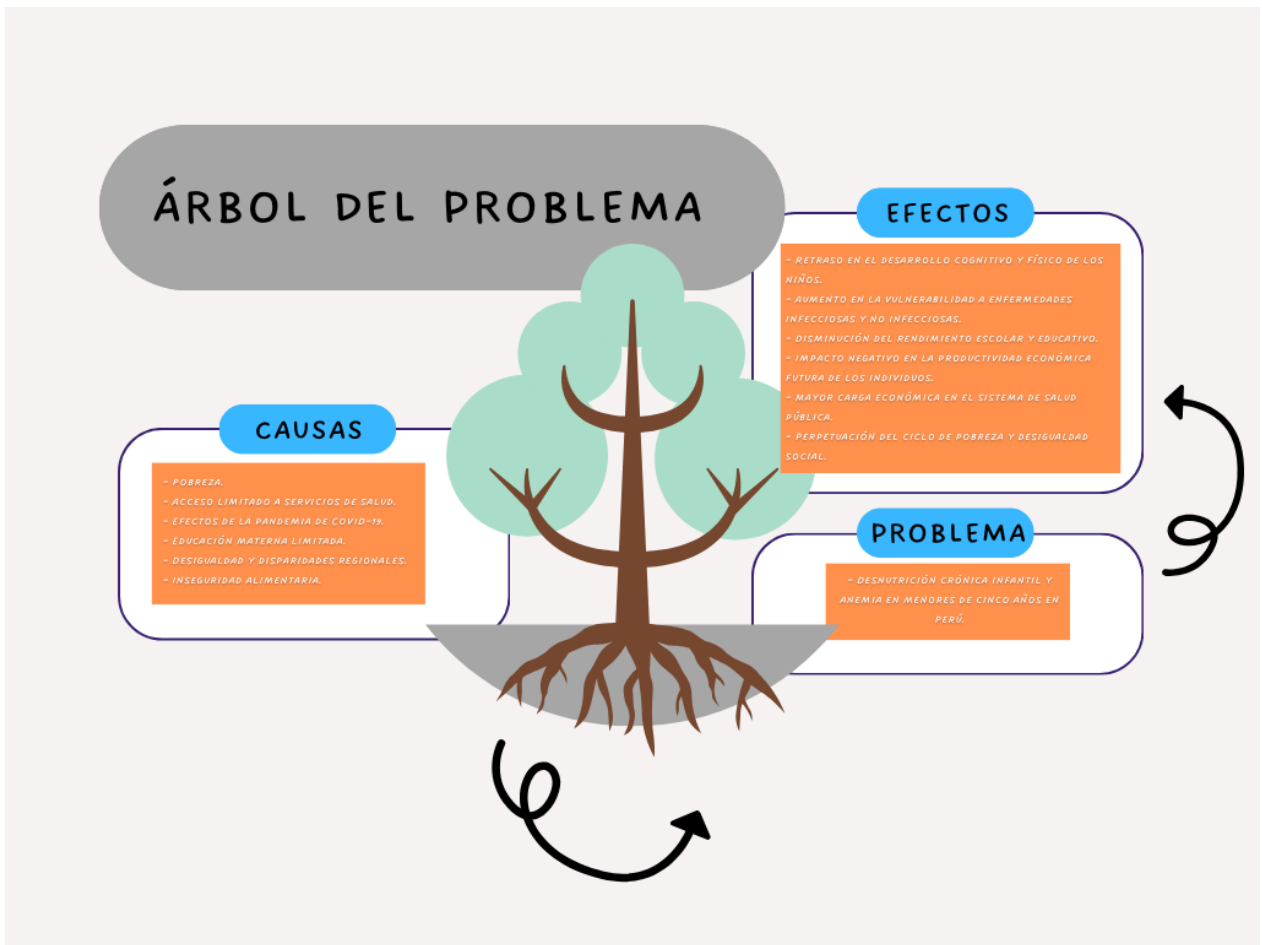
ÁRBOL DEL PROBLEMA

EFECTOS

- RETRASO EN EL DESARROLLO COGNITIVO Y FÍSICO DE LOS NIÑOS.
- AUMENTO EN LA VULNERABILIDAD A ENFERMEDADES INFECCIOSAS Y NO INFECCIOSAS.
- DISMINUCIÓN DEL RENDIMIENTO ESCOLAR Y EDUCATIVO.
- IMPACTO NEGATIVO EN LA PRODUCTIVIDAD ECONÓMICA FUTURA DE LOS INDIVIDUOS.
- MAYOR CARGA ECONÓMICA EN EL SISTEMA DE SALUD PÚBLICA.
- PERPETUACIÓN DEL CICLO DE POBREZA Y DESIGUALDAD SOCIAL.

CAUSAS

- POBREZA.
- ACCESO LIMITADO A SERVICIOS DE SALUD.
- EFECTOS DE LA PANDEMIA DE COVID-19.
- EDUCACIÓN MATERNA LIMITADA.
- DESIGUALDAD Y DISPARIDADES REGIONALES.
- INSEGURIDAD ALIMENTARIA.

PROBLEMA

- DESNUTRICIÓN CRÓNICA INFANTIL Y ANEMIA EN MENORES DE CINCO AÑOS EN PERÚ.